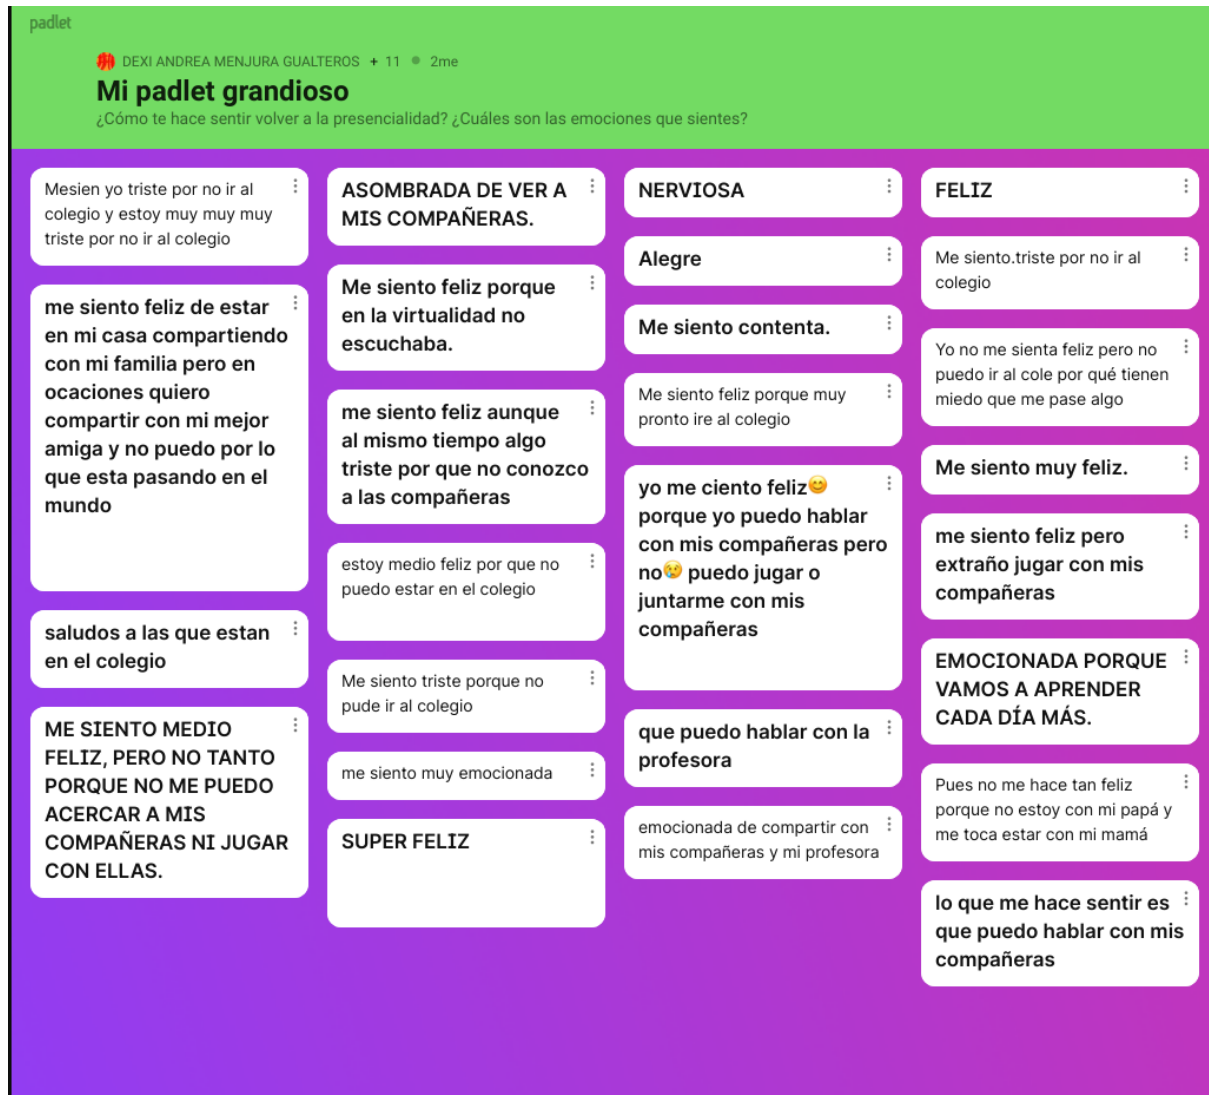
padlet

DEXI ANDREA MENJURA GUALTEROS + 11 • 2me

Mi padlet grandioso

¿Cómo te hace sentir volver a la presencialidad? ¿Cuáles son las emociones que sientes?

Mesien yo triste por no ir al colegio y estoy muy muy muy triste por no ir al colegio

me siento feliz de estar en mi casa compartiendo con mi familia pero en ocaciones quiero compartir con mi mejor amiga y no puedo por lo que esta pasando en el mundo

saludos a las que estan en el colegio

ME SIENTO MEDIO FELIZ, PERO NO TANTO PORQUE NO ME PUEDO ACERCAR A MIS COMPAÑERAS NI JUGAR CON ELLAS.

ASOMBRADA DE VER A MIS COMPAÑERAS.

Me siento feliz porque en la virtualidad no escuchaba.

me siento feliz aunque al mismo tiempo algo triste por que no conozco a las compañeras

estoy medio feliz por que no puedo estar en el colegio

Me siento triste porque no pude ir al colegio

me siento muy emocionada

SUPER FELIZ

NERVIOSA

Alegre

Me siento contenta.

Me siento feliz porque muy pronto ire al colegio

yo me ciento feliz😊 porque yo puedo hablar con mis compañeras pero no😢 puedo jugar o juntarme con mis compañeras

que puedo hablar con la profesora

emocionada de compartir con mis compañeras y mi profesora

FELIZ

Me siento.triste por no ir al colegio

Yo no me sienta feliz pero no puedo ir al cole por qué tienen miedo que me pase algo

Me siento muy feliz.

me siento feliz pero extraño jugar con mis compañeras

EMOCIONADA PORQUE VAMOS A APRENDER CADA DÍA MÁS.

Pues no me hace tan feliz porque no estoy con mi papá y me toca estar con mi mamá

lo que me hace sentir es que puedo hablar con mis compañeras